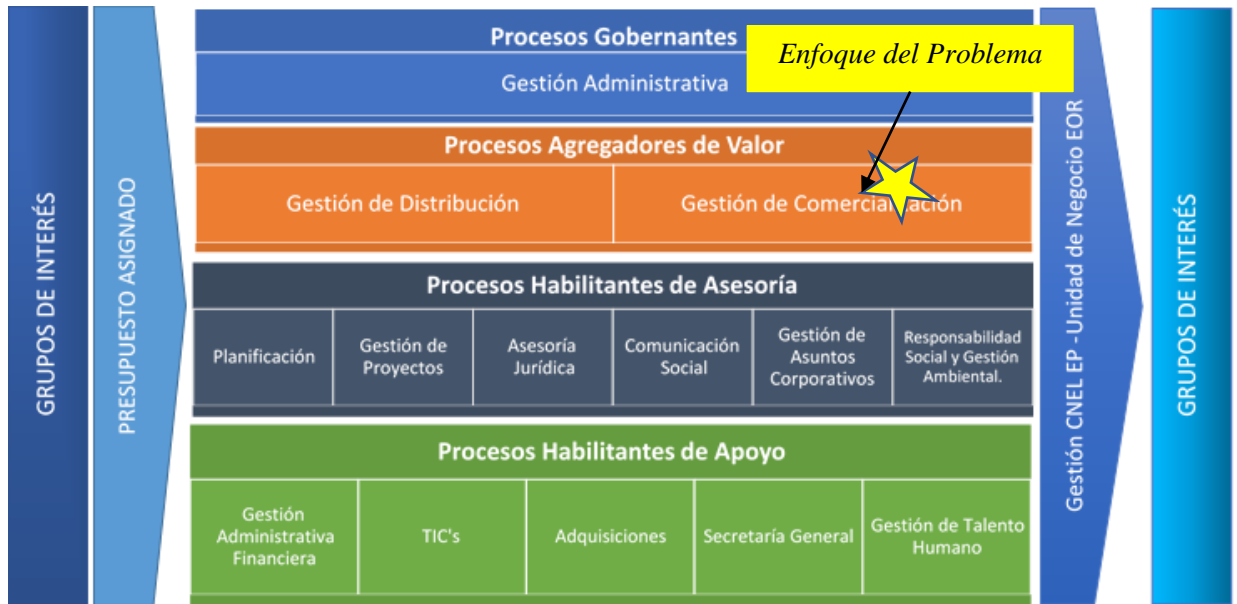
GRUPOS DE INTERÉS

PRESUPUESTO ASIGNADO

Procesos Gobernantes

Gestión Administrativa

Enfoque del Problema

Procesos Agregadores de Valor

Gestión de Distribución

Gestión de Comercia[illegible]ación

Procesos Habilitantes de Asesoría

| Planificación | Gestión de Proyectos | Asesoría Jurídica | Comunicación Social | Gestión de Asuntos Corporativos | Responsabilidad Social y Gestión Ambiental. |
|---|---|---|---|---|---|

Procesos Habilitantes de Apoyo

| Gestión Administrativa Financiera | TIC's | Adquisiciones | Secretaría General | Gestión de Talento Humano |
|---|---|---|---|---|

Gestión CNEL EP - Unidad de Negocio EOR

GRUPOS DE INTERÉS